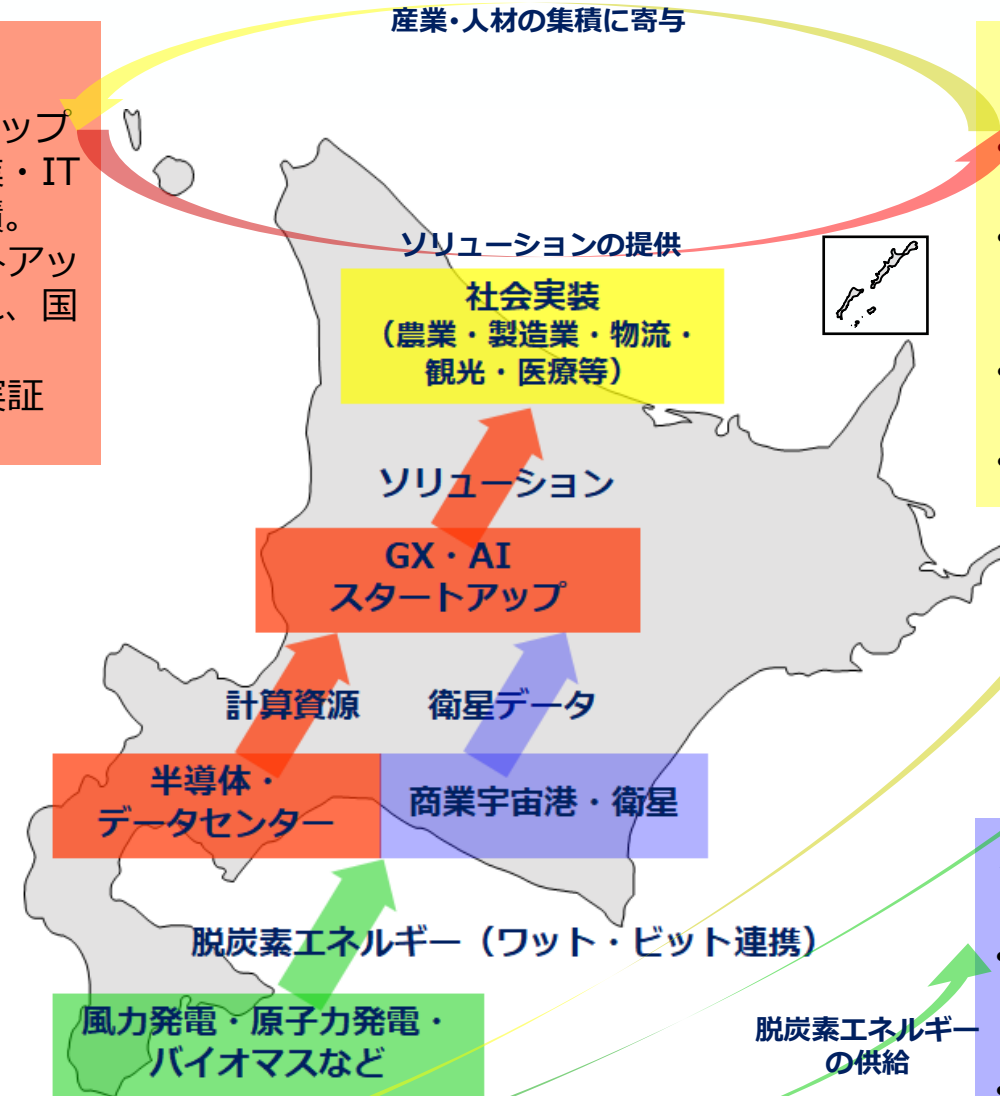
産業・人材の集積に寄与

ップ
・IT
。
トアッ
、国

証

ソリューションの提供

社会実装
（農業・製造業・物流・観光・医療等）

ソリューション

GX・AI
スタートアップ

計算資源

衛星データ

半導体・
データセンター

商業宇宙港・衛星

脱炭素エネルギー（ワット・ビット連携）

風力発電・原子力発電・
バイオマスなど

脱炭素エネルギー
の供給